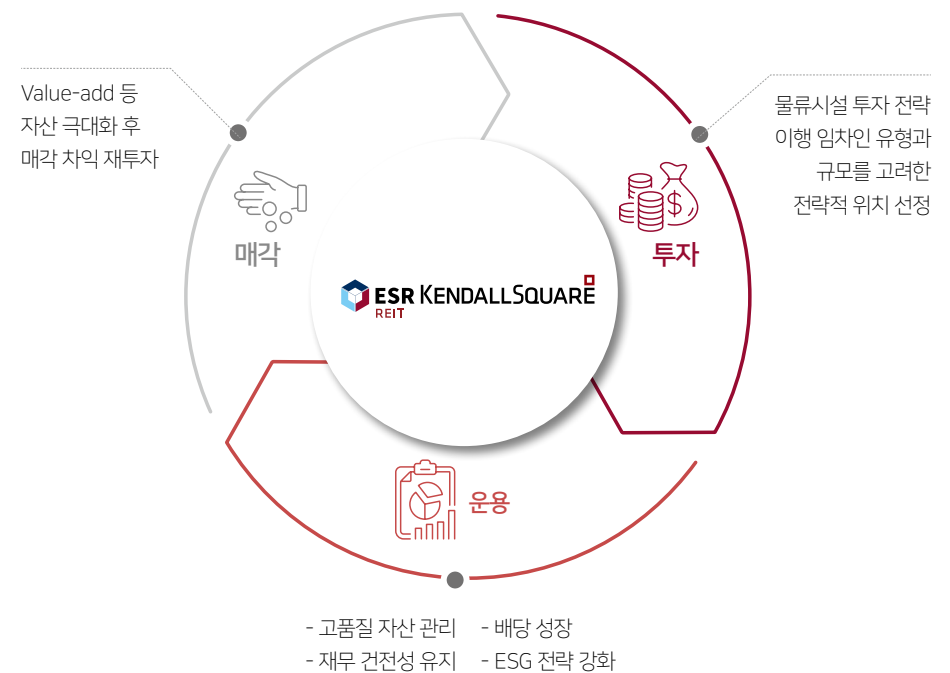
Value-add 등
자산 극대화 후
매각 차익 재투자

매각

ESR KENDALL SQUARE
REIT

물류시설 투자 전략
이행 임차인 유형과
규모를 고려한
전략적 위치 선정

투자

운용

- 고품질 자산 관리
- 재무 건전성 유지

- 배당 성장
- ESG 전략 강화